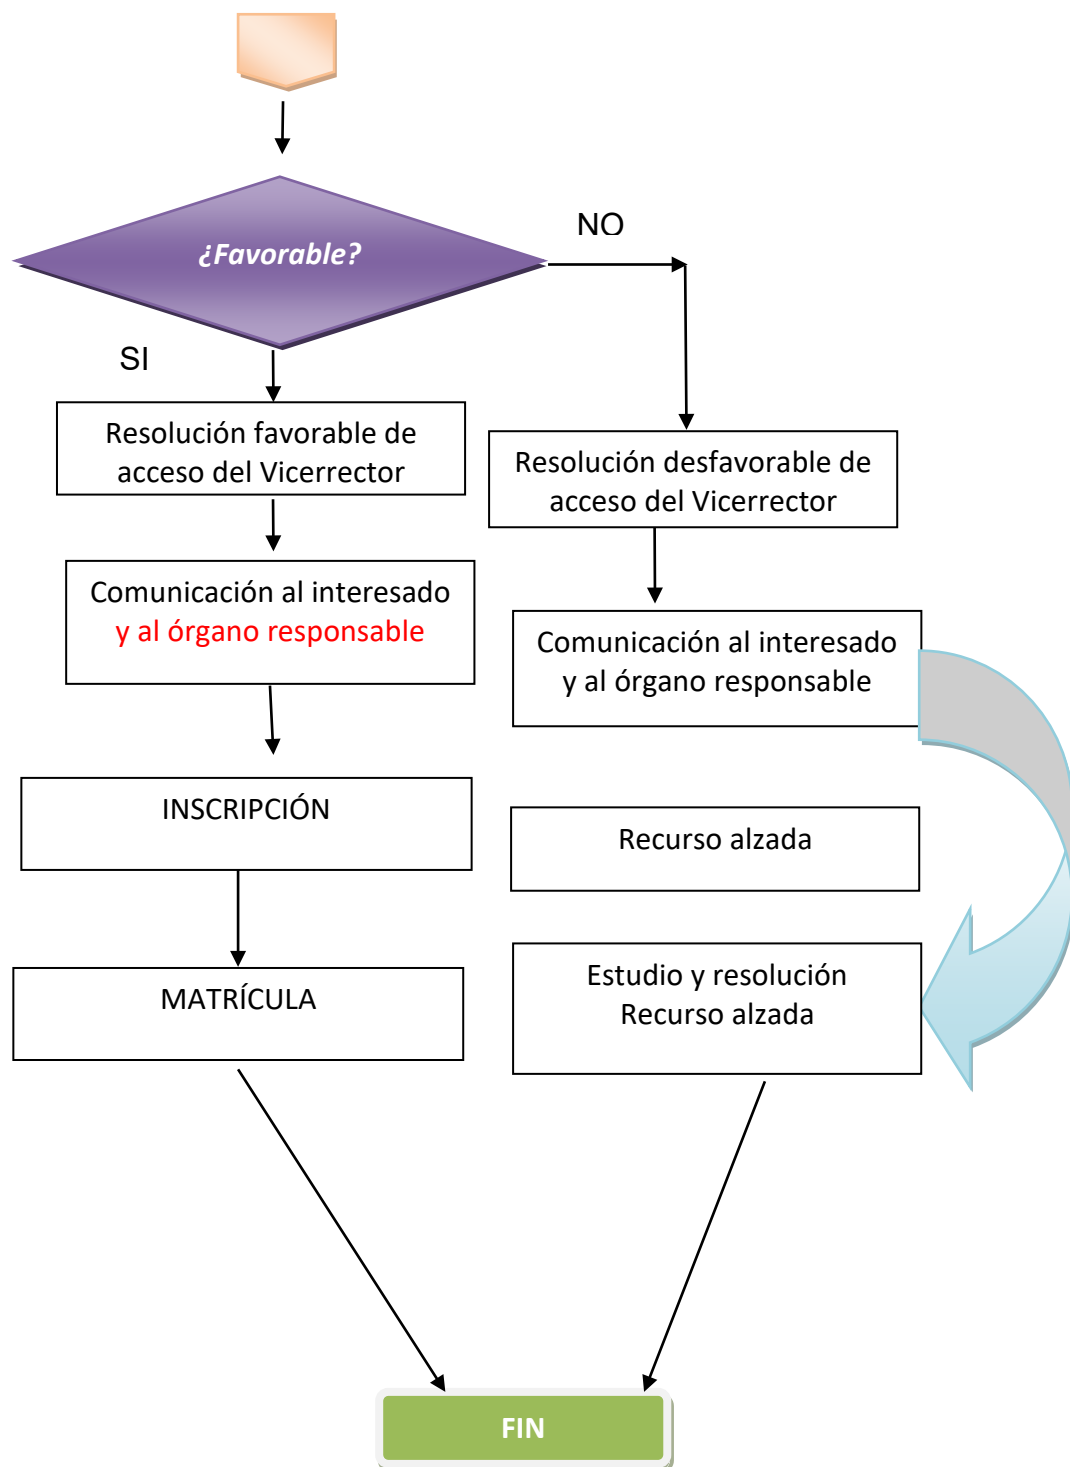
¿Favorable?

NO

SI

Resolución favorable de acceso del Vicerrector

Resolución desfavorable de acceso del Vicerrector

Comunicación al interesado y al órgano responsable

Comunicación al interesado y al órgano responsable

INSCRIPCIÓN

Recurso alzada

MATRÍCULA

Estudio y resolución Recurso alzada

FIN